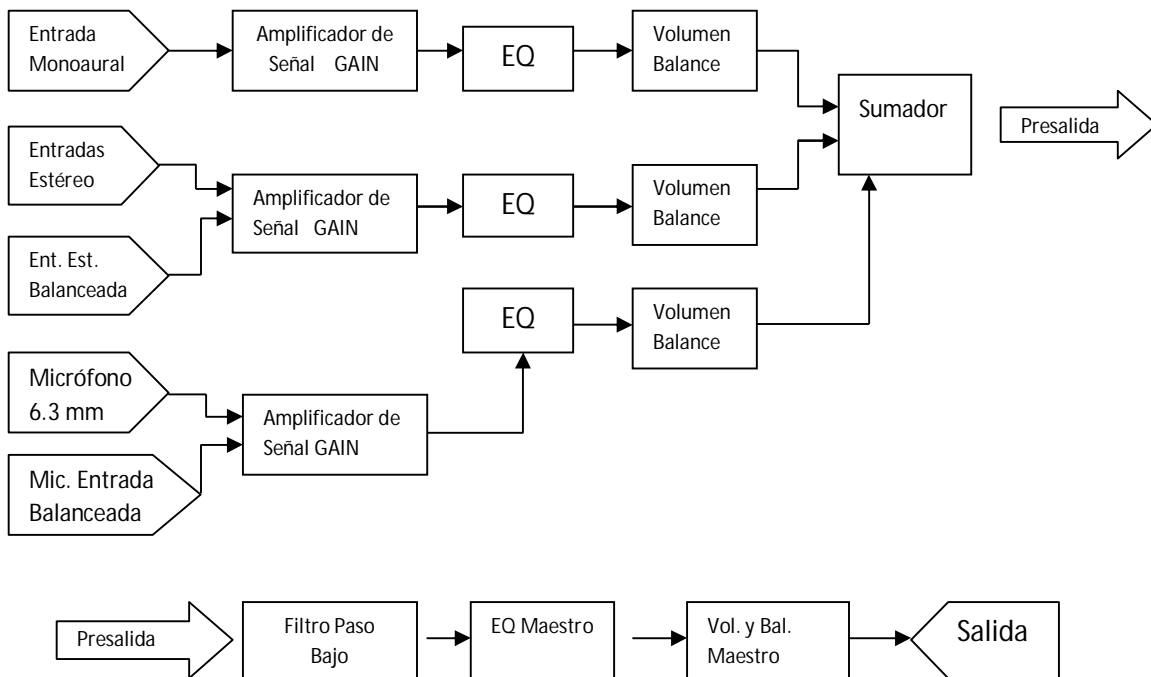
Entrada Monoaural

Amplificador de Señal GAIN

EQ

Volumen Balance

Sumador

Presalida

Entradas Estéreo

Ent. Est. Balanceada

Amplificador de Señal GAIN

EQ

Volumen Balance

EQ

Volumen Balance

Micrófono 6.3 mm

Mic. Entrada Balanceada

Amplificador de Señal GAIN

Presalida

Filtro Paso Bajo

EQ Maestro

Vol. y Bal. Maestro

Salida